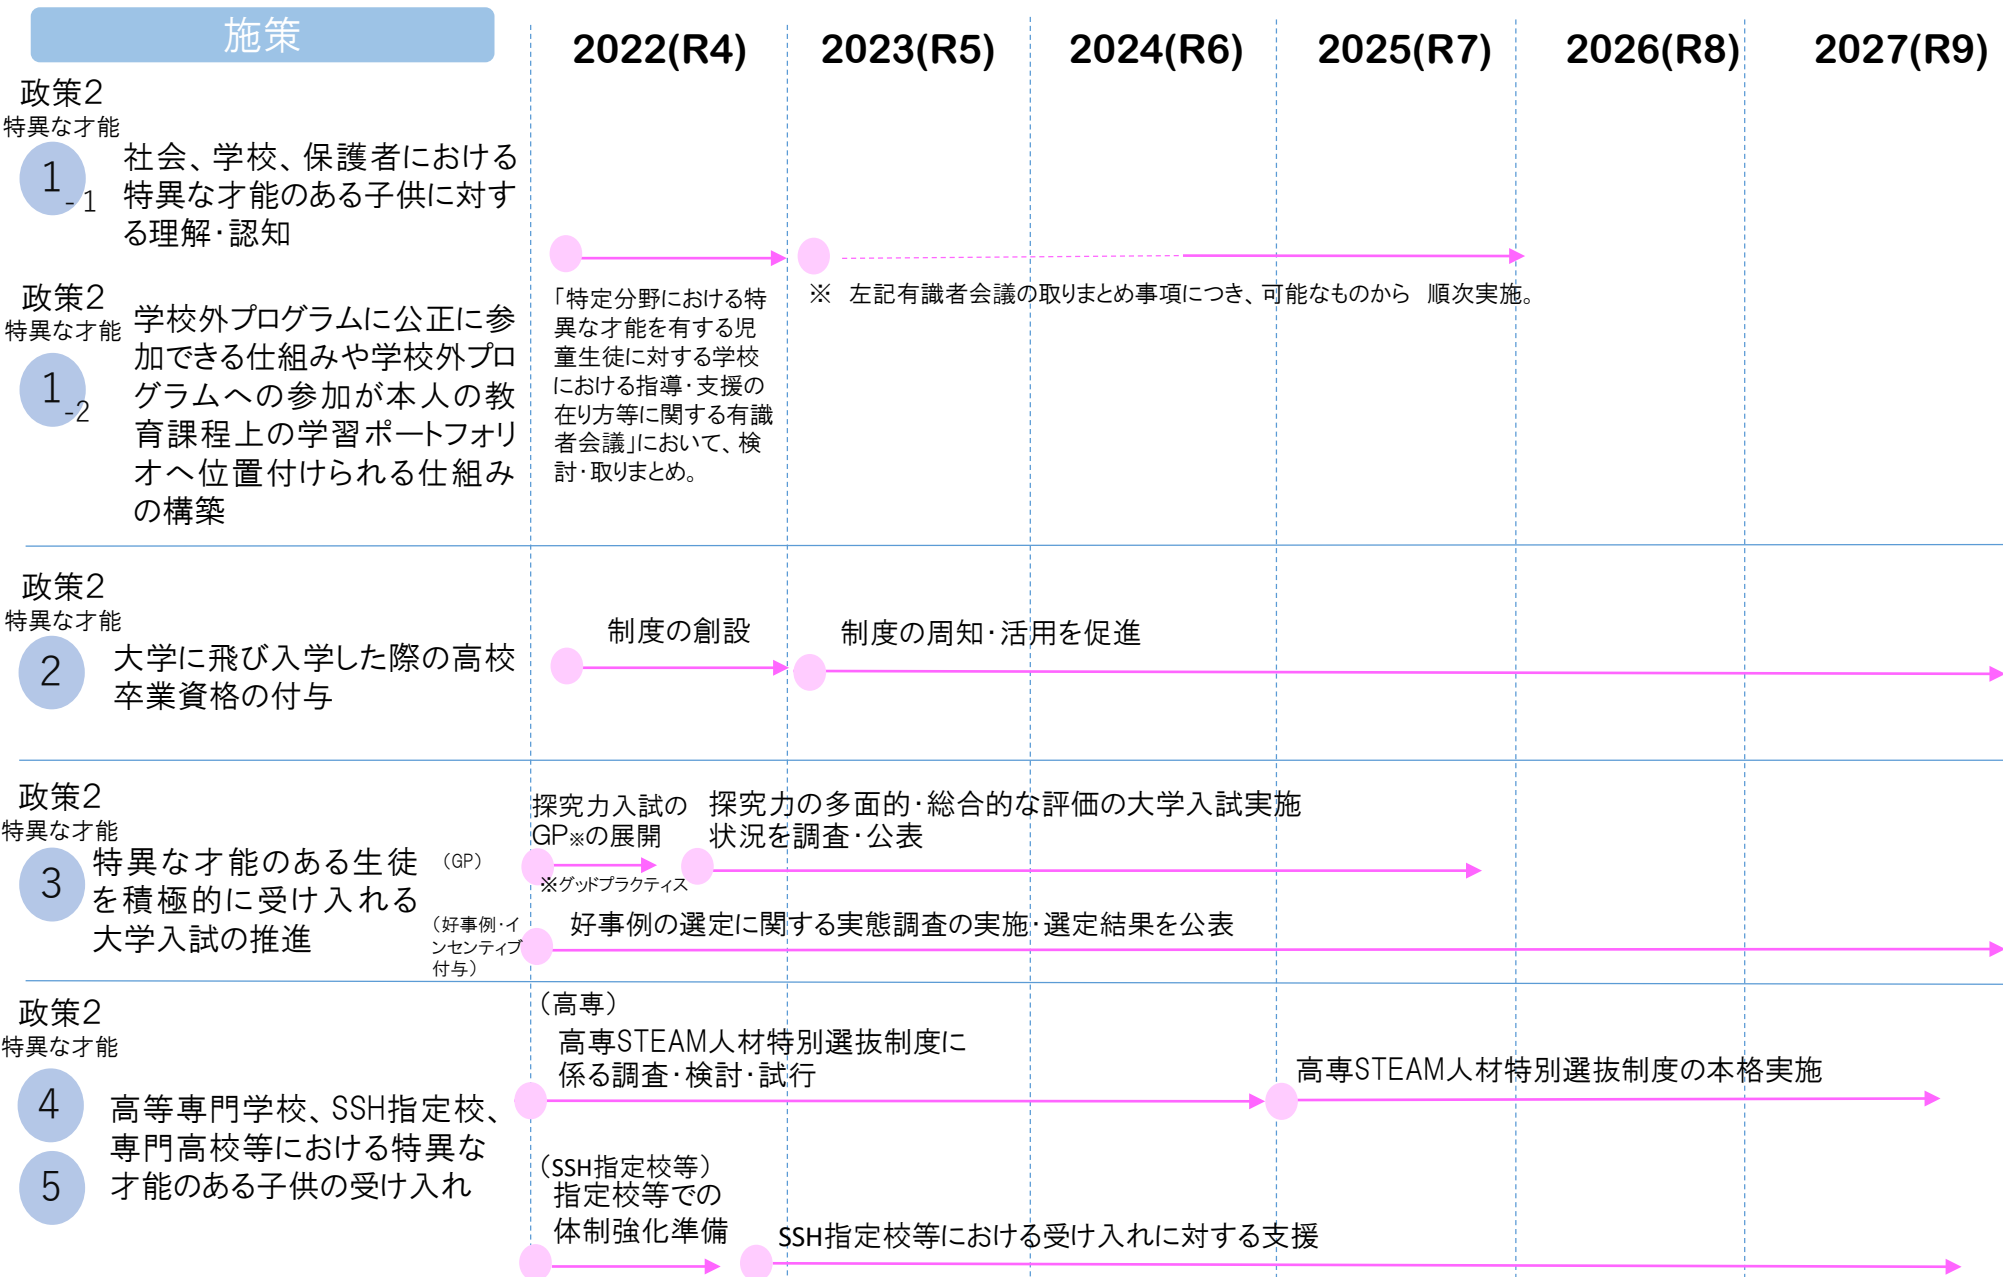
施策

2022(R4) 2023(R5) 2024(R6) 2025(R7) 2026(R8) 2027(R9)

政策2
特異な才能
1-1
社会、学校、保護者における特異な才能のある子供に対する理解・認知

政策2
特異な才能
1-2
学校外プログラムに公正に参加できる仕組みや学校外プログラムへの参加が本人の教育課程上の学習ポートフォリオへ位置付けられる仕組みの構築

「特定分野における特異な才能を有する児童生徒に対する学校における指導・支援の在り方等に関する有識者会議」において、検討・取りまとめ。

※ 左記有識者会議の取りまとめ事項につき、可能なものから 順次実施。

政策2
特異な才能
2
大学に飛び入学した際の高校卒業資格の付与

制度の創設
制度の周知・活用を促進

政策2
特異な才能
3
特異な才能のある生徒を積極的に受け入れる大学入試の推進

（GP）
探究力入試のGP※の展開
※グッドプラクティス
探究力の多面的・総合的な評価の大学入試実施状況を調査・公表

（好事例・インセンティブ付与）
好事例の選定に関する実態調査の実施・選定結果を公表

政策2
特異な才能
4
5
高等専門学校、SSH指定校、専門高校等における特異な才能のある子供の受け入れ

（高専）
高専STEAM人材特別選抜制度に係る調査・検討・試行
高専STEAM人材特別選抜制度の本格実施

（SSH指定校等）
指定校等での体制強化準備
SSH指定校等における受け入れに対する支援